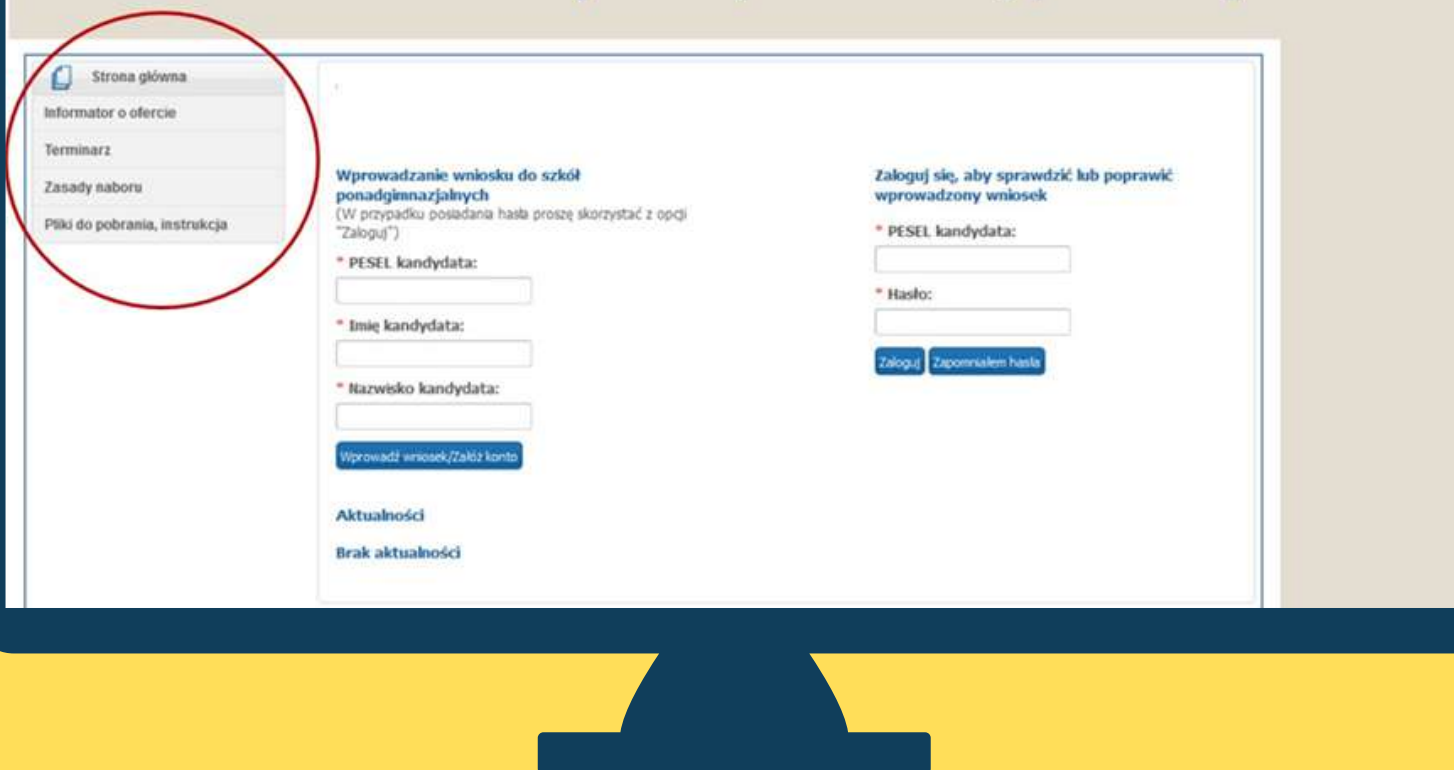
Strona główna
Informator o ofercie
Terminarz
Zasady naboru
Pliki do pobrania, instrukcja

Wprowadzanie wniosku do szkół ponadgimnazjalnych
(W przypadku posiadania hasła proszę skorzystać z opcji "Zaloguj")
* PESEL kandydata:
* Imię kandydata:
* Nazwisko kandydata:
Wprowadź wniosek/Załóż konto

Aktualności
Brak aktualności

Zaloguj się, aby sprawdzić lub poprawić wprowadzony wniosek
* PESEL kandydata:
* Hasło:
Zaloguj
Zapomniałem hasła